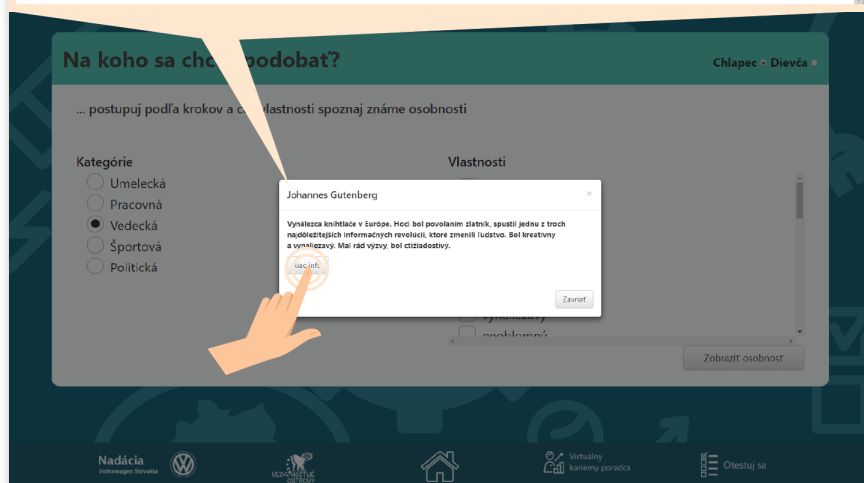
Na koho sa ch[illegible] podobať?

Chlapec • Dievča •

... postupuj podľa krokov a c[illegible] vlastnosti spoznaj známe osobnosti

Kategórie
Umelecká
Pracovná
Vedecká
Športová
Politická

Vlastnosti

Johannes Gutenberg ×

Vynálezca kníhtlače v Európe. Hoci bol povolaním zlatník, spustil jednu z troch najdôležitejších informačných revolúcií, ktoré zmenili ľudstvo. Bol kreatívny a vynaliezavý. Mal rád výzvy, bol ctižiadostivý.

viac info

Zavrieť

vynaliezavý
problemový

Zobraziť osobnosť

Nadácia Volkswagen Slovakia

Virtuálny kariérny poradca

Otestuj sa